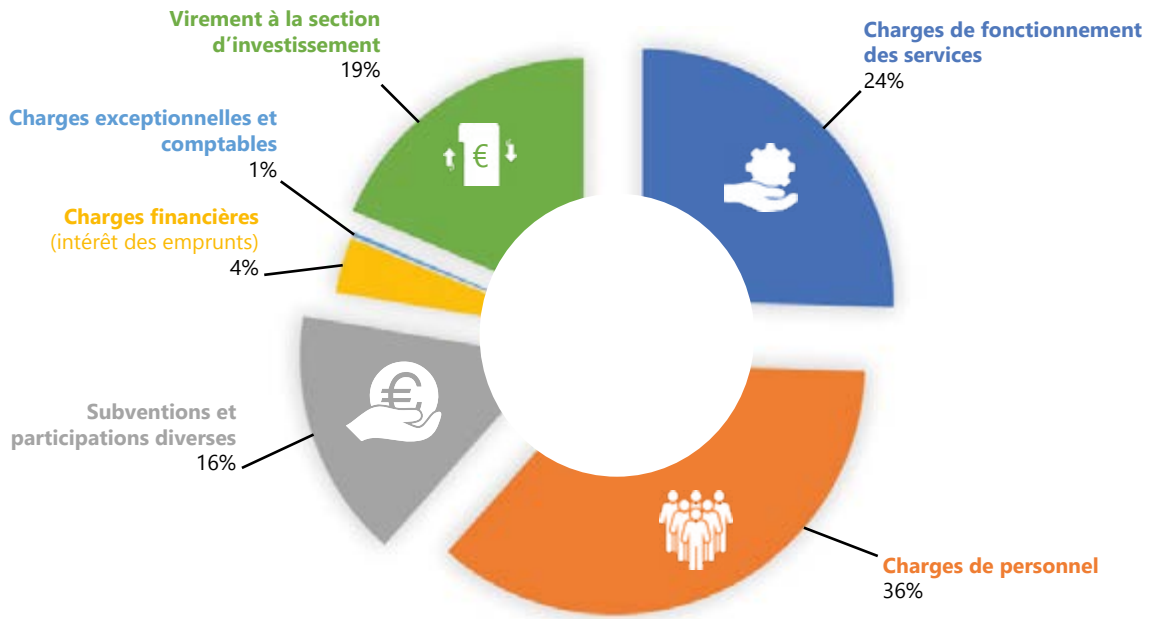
Virement à la section d’investissement
19%

Charges de fonctionnement des services
24%

Charges exceptionnelles et comptables
1%

Charges financières
(intérêt des emprunts)
4%

€

Subventions et participations diverses
16%

Charges de personnel
36%